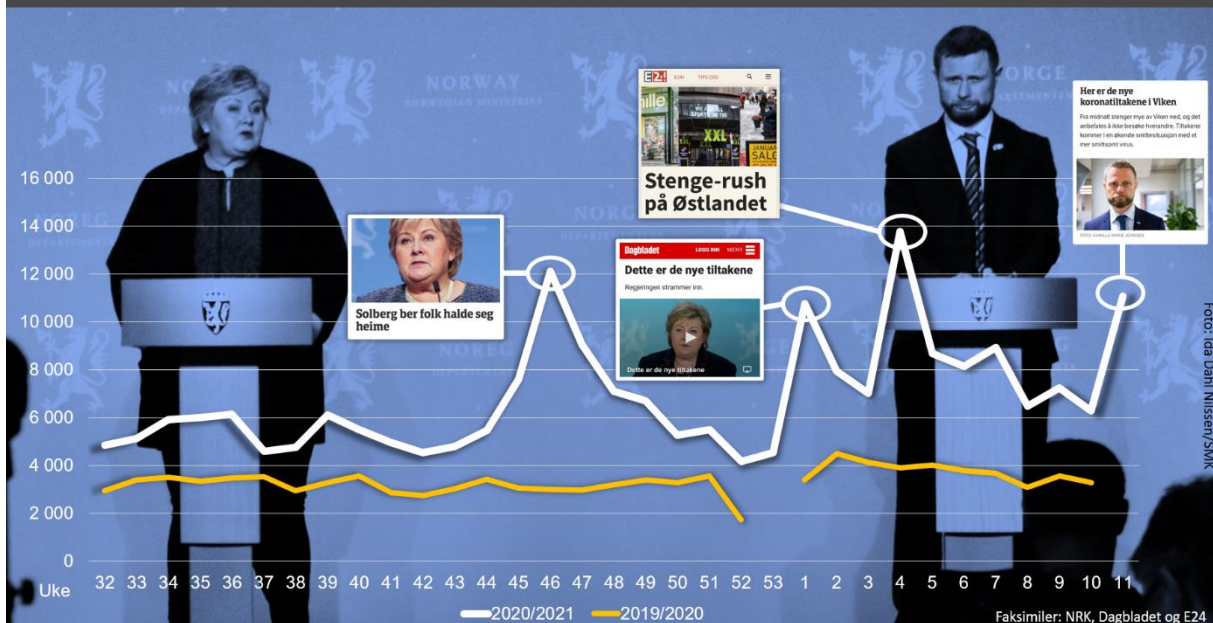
NORWAY
NORWEGIAN MINISTRIES
NORGE
DEPARTEMENTENE

16 000
14 000
12 000
10 000
8 000
6 000
4 000
2 000
0

Uke 32 33 34 35 36 37 38 39 40 41 42 43 44 45 46 47 48 49 50 51 52 53 1 2 3 4 5 6 7 8 9 10 11

Solberg ber folk halde seg heime

E24 E24+ TIPS OSS
XXL
JANUAR SALG
Stenge-rush på Østlandet

Dagbladet LOGG INN MENY
Dette er de nye tiltakene
Regjeringen strammer inn.
Dette er de nye tiltakene

Her er de nye koronatiltakene i Viken
Fra midnatt stenger mye av Viken ned, og det anbefales å ikke besøke hverandre. Tiltakene kommer i en økende smittesituasjon med et mer smittsomt virus.
FOTO: KAMILLA ANNE JOHNSEN

Foto: Ida Dahl Nilssen/SMK

2020/2021 2019/2020

Faksimiler: NRK, Dagbladet og E24